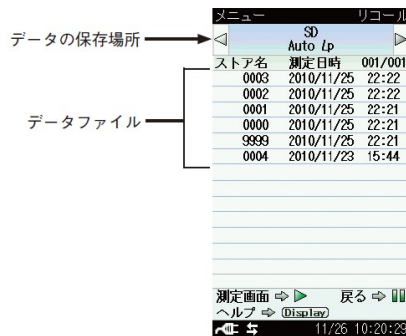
メニュー リコール

データの保存場所

SD
Auto $Lp$

| ストア名 | 測定日時 | 001/001 |
|---|---|---|
| 0003 | 2010/11/25 | 22:22 |
| 0002 | 2010/11/25 | 22:22 |
| 0001 | 2010/11/25 | 22:21 |
| 0000 | 2010/11/25 | 22:21 |
| 9999 | 2010/11/25 | 22:21 |
| 0004 | 2010/11/23 | 15:44 |

データファイル

測定画面 ⇨ ▶ 戻る ⇨ ⏸
ヘルプ ⇨ Display

11/26 10:20:29